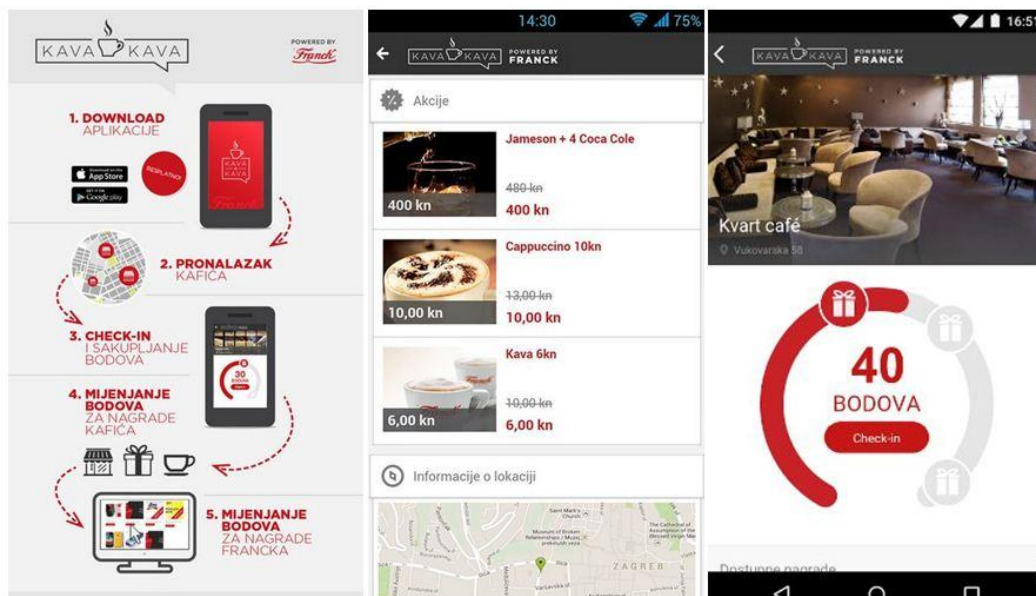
KAVA KAVA

POWERED BY Franck

1. DOWNLOAD APLIKACIJE

App Store

Google play

BESPLATNO!

KAVA KAVA

2. PRONALAZAK KAFIĆA

3. CHECK-IN I SAKUPLJANJE BODOVA

30 BODOVA

4. MIJENJANJE BODOVA ZA NAGRADE KAFIĆA

5. MIJENJANJE BODOVA ZA NAGRADE FRANCKA

14:30 75%

KAVA KAVA POWERED BY FRANCK

Akcije

Jameson + 4 Coca Cole

400 kn

480 kn

400 kn

Cappuccino 10kn

10,00 kn

13,00 kn

10,00 kn

Kava 6kn

6,00 kn

10,00 kn

6,00 kn

Informacije o lokaciji

ZAGREB

16:51

KAVA KAVA POWERED BY FRANCK

Kvart café

Vukovarska 58

40

BODOVA

Check-in

Dostupne nagrade